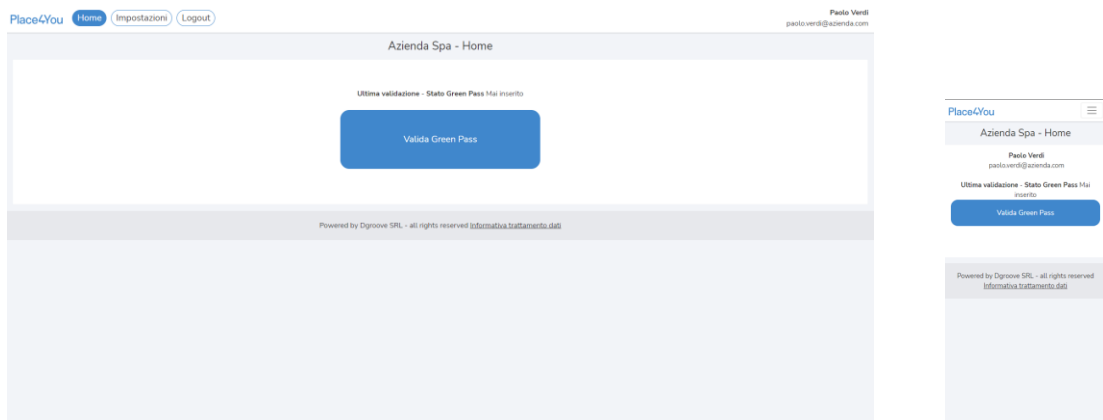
Place4You Home Impostazioni Logout

Paolo Verdi
paolo.verdi@azienda.com

Azienda Spa - Home

**Ultima validazione - Stato Green Pass** Mai inserito

Valida Green Pass

Powered by Dgroove SRL - all rights reserved Informativa trattamento dati

Place4You

Azienda Spa - Home

Paolo Verdi
paolo.verdi@azienda.com

**Ultima validazione - Stato Green Pass** Mai inserito

Valida Green Pass

Powered by Dgroove SRL - all rights reserved Informativa trattamento dati